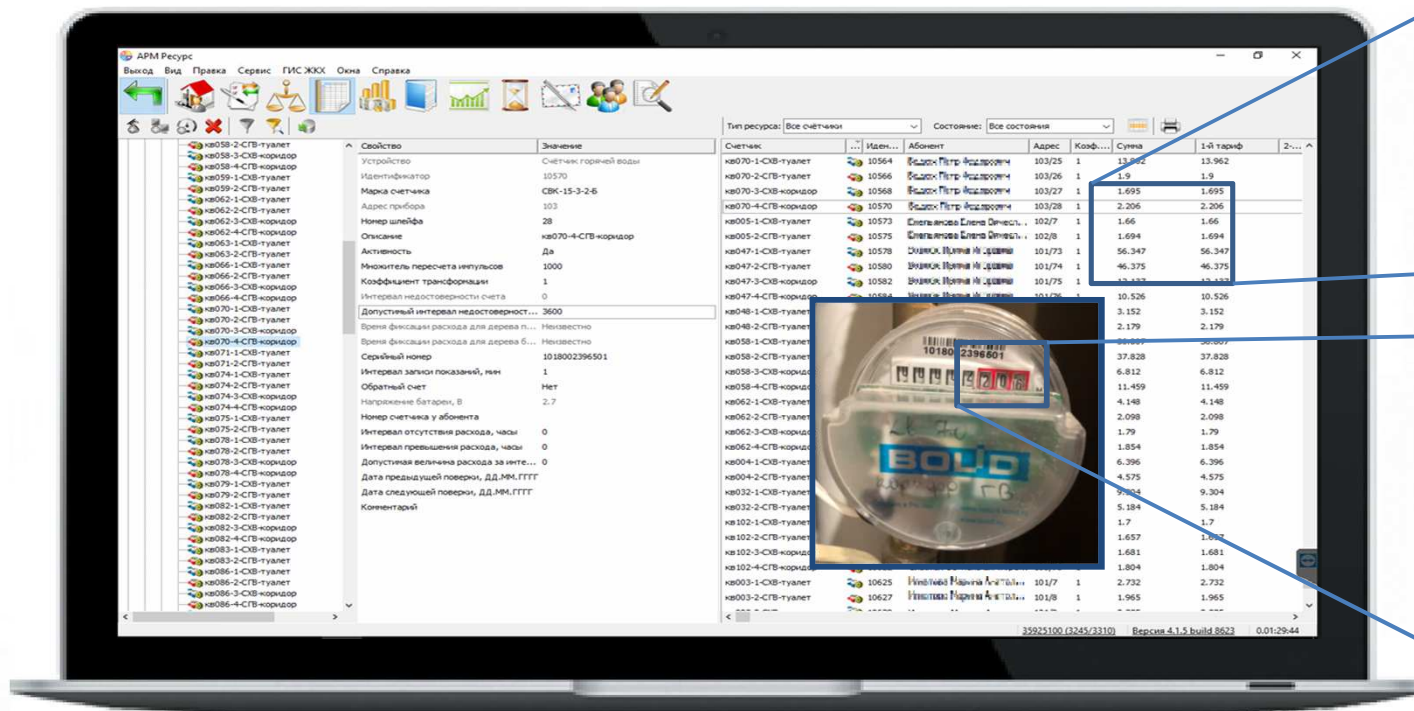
АРМ Ресурс
Выход Вид Правка Сервис ГИС ЖКХ Окна Справка

кв058-2-СГВ-туалет
кв058-3-СХВ-коридор
кв058-4-СГВ-коридор
кв059-1-СХВ-туалет
кв059-2-СГВ-туалет
кв062-1-СХВ-туалет
кв062-2-СГВ-туалет
кв062-3-СХВ-коридор
кв062-4-СГВ-коридор
кв063-1-СХВ-туалет
кв063-2-СГВ-туалет
кв066-1-СХВ-туалет
кв066-2-СГВ-туалет
кв066-3-СХВ-коридор
кв066-4-СГВ-коридор
кв070-1-СХВ-туалет
кв070-2-СГВ-туалет
кв070-3-СХВ-коридор
кв070-4-СГВ-коридор
кв071-1-СХВ-туалет
кв071-2-СГВ-туалет
кв074-1-СХВ-туалет
кв074-2-СГВ-туалет
кв074-3-СХВ-коридор
кв074-4-СГВ-коридор
кв075-1-СХВ-туалет
кв075-2-СГВ-туалет
кв078-1-СХВ-туалет
кв078-2-СГВ-туалет
кв078-3-СХВ-коридор
кв078-4-СГВ-коридор
кв079-1-СХВ-туалет
кв079-2-СГВ-туалет
кв082-1-СХВ-туалет
кв082-2-СГВ-туалет
кв082-3-СХВ-коридор
кв082-4-СГВ-коридор
кв083-1-СХВ-туалет
кв083-2-СГВ-туалет
кв086-1-СХВ-туалет
кв086-2-СГВ-туалет
кв086-3-СХВ-коридор
кв086-4-СГВ-коридор

| Свойство | Значение |
|---|---|
| Устройство | Счётчик горячей воды |
| Идентификатор | 10570 |
| Марка счетчика | СВК-15-3-2-Б |
| Адрес прибора | 103 |
| Номер шлейфа | 28 |
| Описание | кв070-4-СГВ-коридор |
| Активность | Да |
| Множитель пересчета импульсов | 1000 |
| Коэффициент трансформации | 1 |
| Интервал недостоверности счета | 0 |
| Допустимый интервал недостоверност... | 3600 |
| Время фиксации расхода для дерева п... | Неизвестно |
| Время фиксации расхода для дерева б... | Неизвестно |
| Серийный номер | 1018002396501 |
| Интервал записи показаний, мин | 1 |
| Обратный счет | Нет |
| Напряжение батареи, В | 2.7 |
| Номер счетчика у абонента | |
| Интервал отсутствия расхода, часы | 0 |
| Интервал превышения расхода, часы | 0 |
| Допустимая величина расхода за инте... | 0 |
| Дата предыдущей поверки, ДД.ММ.ГГГГ | |
| Дата следующей поверки, ДД.ММ.ГГГГ | |
| Комментарий | |

Тип ресурса: Все счётчики Состояние: Все состояния

| Счетчик | Иден... | Абонент | Адрес | Коэф... | Сумма | 1-й тариф | 2-... |
|---|---|---|---|---|---|---|---|
| кв070-1-СХВ-туалет | 10564 | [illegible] | 103/25 | 1 | 13.962 | 13.962 | |
| кв070-2-СГВ-туалет | 10566 | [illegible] | 103/26 | 1 | 1.9 | 1.9 | |
| кв070-3-СХВ-коридор | 10568 | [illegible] | 103/27 | 1 | 1.695 | 1.695 | |
| кв070-4-СГВ-коридор | 10570 | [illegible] | 103/28 | 1 | 2.206 | 2.206 | |
| кв005-1-СХВ-туалет | 10573 | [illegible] | 102/7 | 1 | 1.66 | 1.66 | |
| кв005-2-СГВ-туалет | 10575 | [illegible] | 102/8 | 1 | 1.694 | 1.694 | |
| кв047-1-СХВ-туалет | 10578 | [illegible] | 101/73 | 1 | 56.347 | 56.347 | |
| кв047-2-СГВ-туалет | 10580 | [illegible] | 101/74 | 1 | 46.375 | 46.375 | |
| кв047-3-СХВ-коридор | 10582 | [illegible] | 101/75 | 1 | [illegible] | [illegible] | |
| кв047-4-СГВ-коридор | 10584 | | | | 10.526 | 10.526 | |
| кв048-1-СХВ-туалет | | | | | 3.152 | 3.152 | |
| кв048-2-СГВ-туалет | | | | | 2.179 | 2.179 | |
| кв058-1-СХВ-туалет | | | | | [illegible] | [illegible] | |
| кв058-2-СГВ-туалет | | | | | 37.828 | 37.828 | |
| кв058-3-СХВ-коридор | | | | | 6.812 | 6.812 | |
| кв058-4-СГВ-коридор | | | | | 11.459 | 11.459 | |
| кв062-1-СХВ-туалет | | | | | 4.148 | 4.148 | |
| кв062-2-СГВ-туалет | | | | | 2.098 | 2.098 | |
| кв062-3-СХВ-коридор | | | | | 1.79 | 1.79 | |
| кв062-4-СГВ-коридор | | | | | 1.854 | 1.854 | |
| кв004-1-СХВ-туалет | | | | | 6.396 | 6.396 | |
| кв004-2-СГВ-туалет | | | | | 4.575 | 4.575 | |
| кв032-1-СХВ-туалет | | | | | 9.304 | 9.304 | |
| кв032-2-СГВ-туалет | | | | | 5.184 | 5.184 | |
| кв102-1-СХВ-туалет | | | | | 1.7 | 1.7 | |
| кв102-2-СГВ-туалет | | | | | 1.657 | 1.657 | |
| кв102-3-СХВ-коридор | | | | | 1.681 | 1.681 | |
| кв102-4-СГВ-коридор | | | | | 1.804 | 1.804 | |
| кв003-1-СХВ-туалет | 10625 | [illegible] | 101/7 | 1 | 2.732 | 2.732 | |
| кв003-2-СГВ-туалет | 10627 | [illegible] | 101/8 | 1 | 1.965 | 1.965 | |

1018002396501
00002206
BOLID
коридор ГВ

35925100 (3245/3310) Версия 4.1.5 build 8623 0.01:29:44